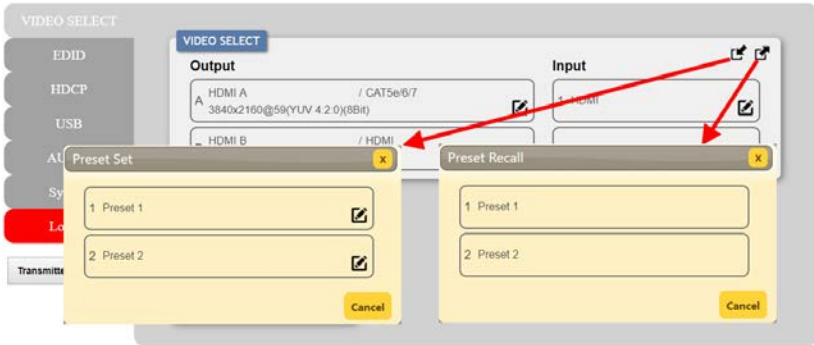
VIDEO SELECT

EDID

HDCP

USB

AU

Sy

Lo

Transmitte

VIDEO SELECT

Output

Input

A HDMI A / CAT5e/6/7
3840x2160@59(YUV 4:2:0)(8Bit)

1 HDMI

HDMI B / HDMI

Preset Set

x

1 Preset 1

2 Preset 2

Cancel

Preset Recall

x

1 Preset 1

2 Preset 2

Cancel